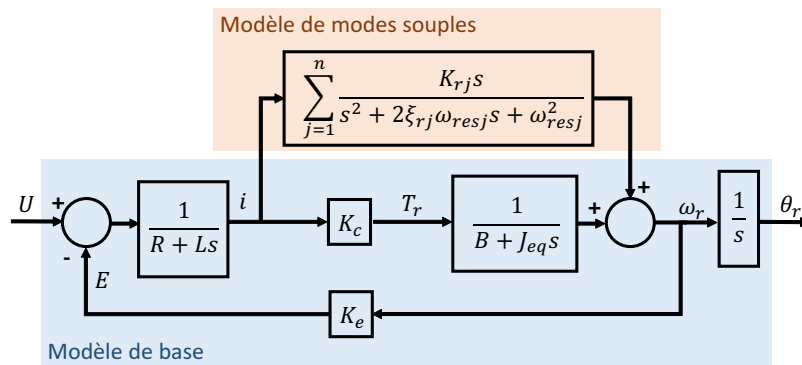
Modèle de modes souples

$\sum_{j=1}^{n} \frac{K_{rj}s}{s^2 + 2\xi_{rj}\omega_{resj}s + \omega_{resj}^2}$

$U$ + - $E$

$\frac{1}{R + Ls}$ $i$

$K_c$ $T_r$

$\frac{1}{B + J_{eq}s}$ + +

$\omega_r$ $\frac{1}{s}$ $\theta_r$

$K_e$

Modèle de base